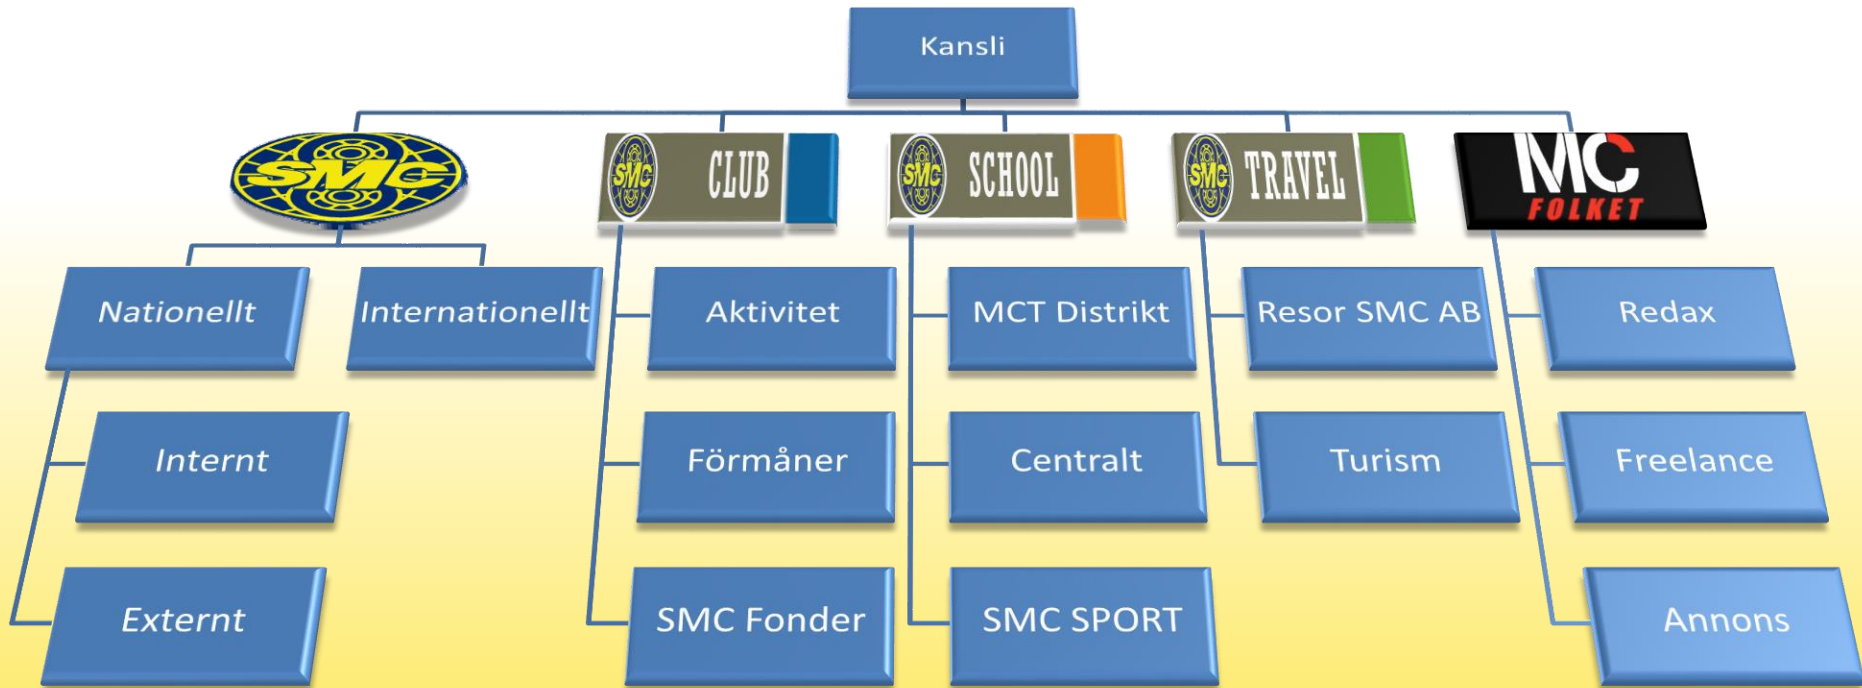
Kansli

SMC

SMC CLUB

SMC SCHOOL

SMC TRAVEL

MC FOLKET

Nationellt

Internationellt

Internt

Externt

Aktivitet

Förmåner

SMC Fonder

MCT Distrikt

Centralt

SMC SPORT

Resor SMC AB

Turism

Redax

Freelance

Annons